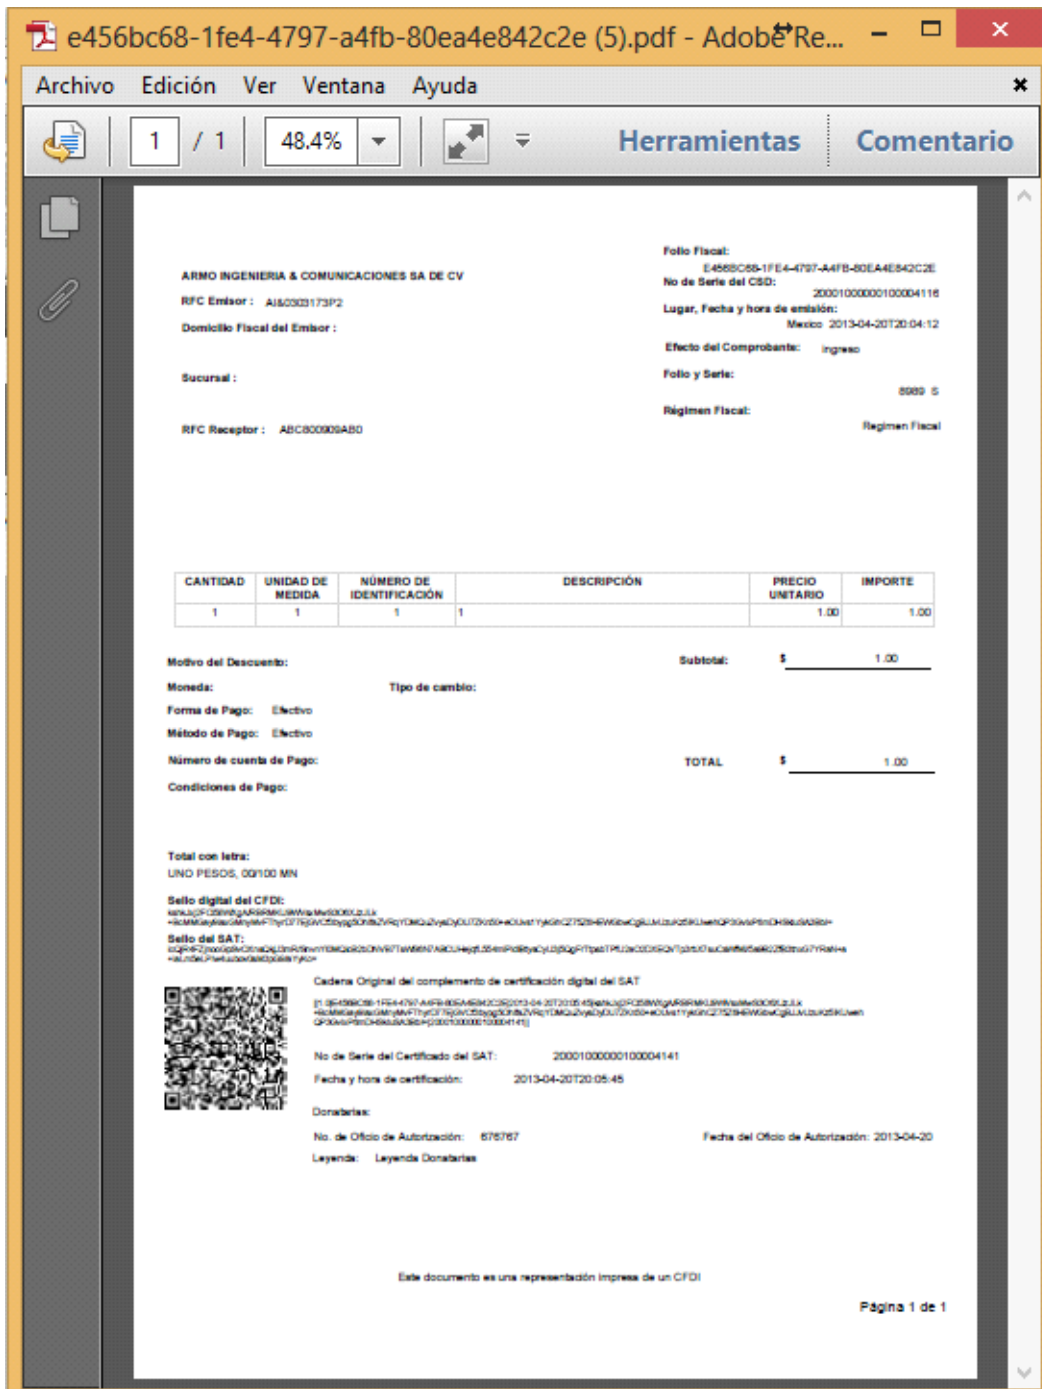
e456bc68-1fe4-4797-a4fb-80ea4e842c2e (5).pdf - Adobe Re...

Archivo Edición Ver Ventana Ayuda

1 / 1 48.4% Herramientas Comentario

ARMO INGENIERIA & COMUNICACIONES SA DE CV

RFC Emisor : AI&0303173P2

Domicilio Fiscal del Emisor :

Sucursal :

RFC Receptor : ABC800909AB0

Folio Fiscal:
E456BC68-1FE4-4797-A4FB-80EA4E842C2E

No de Serie del CSD:
20001000000100004116

Lugar, Fecha y hora de emisión:
Mexico 2013-04-20T20:04:12

Efecto del Comprobante: ingreso

Folio y Serie:
8989 S

Régimen Fiscal:
Regimen Fiscal

| CANTIDAD | UNIDAD DE MEDIDA | NÚMERO DE IDENTIFICACIÓN | DESCRIPCIÓN | PRECIO UNITARIO | IMPORTE |
|---|---|---|---|---|---|
| 1 | 1 | 1 | 1 | 1.00 | 1.00 |

Motivo del Descuento:

Subtotal: $ 1.00

Moneda: Tipo de cambio:

Forma de Pago: Efectivo

Método de Pago: Efectivo

Número de cuenta de Pago:

TOTAL $ 1.00

Condiciones de Pago:

Total con letra:
UNO PESOS, 00/100 MN

Sello digital del CFDI:
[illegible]

Sello del SAT:
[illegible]

Cadena Original del complemento de certificación digital del SAT
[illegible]

No de Serie del Certificado del SAT: 20001000000100004141

Fecha y hora de certificación: 2013-04-20T20:05:45

Donatarias:

No. de Oficio de Autorización: 676767

Fecha del Oficio de Autorización: 2013-04-20

Leyenda: Leyenda Donatarias

Este documento es una representación impresa de un CFDI

Página 1 de 1